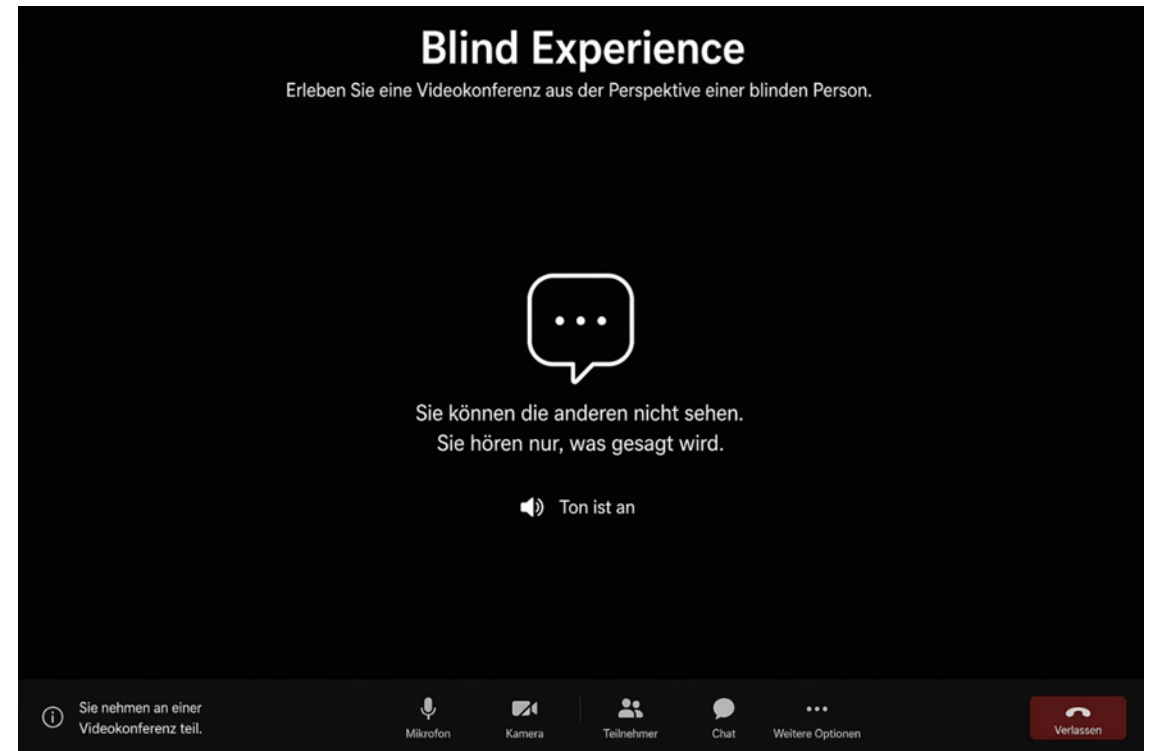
Blind Experience
Erleben Sie eine Videokonferenz aus der Perspektive einer blinden Person.

Sie können die anderen nicht sehen.
Sie hören nur, was gesagt wird.

Ton ist an

Sie nehmen an einer Videokonferenz teil.

Mikrofon
Kamera
Teilnehmer
Chat
Weitere Optionen
Verlassen